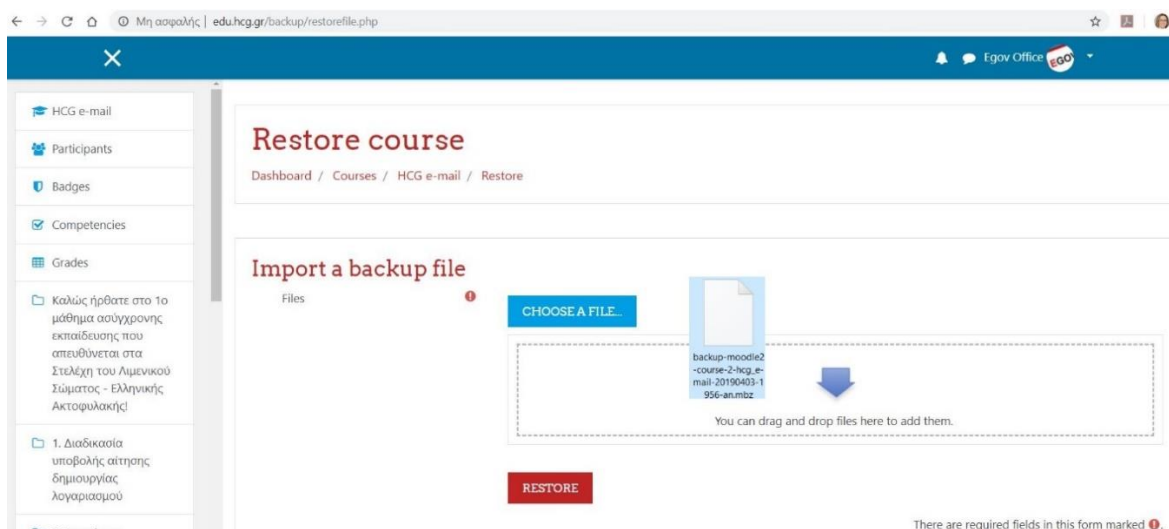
Μη ασφαλής | edu.hcg.gr/backup/restorefile.php

Egov Office EGOV

HCG e-mail

Participants

Badges

Competencies

Grades

Καλώς ήρθατε στο 1ο μάθημα ασύγχρονης εκπαίδευσης που απευθύνεται στα Στελέχη του Λιμενικού Σώματος - Ελληνικής Ακτοφυλακής!

1. Διαδικασία υποβολής αίτησης δημιουργίας λογαριασμού

Restore course

Dashboard / Courses / HCG e-mail / Restore

Import a backup file

Files

CHOOSE A FILE...

backup-moodle2-course-2-hcg_e-mail-20190403-1956-an.mbz

You can drag and drop files here to add them.

RESTORE

There are required fields in this form marked